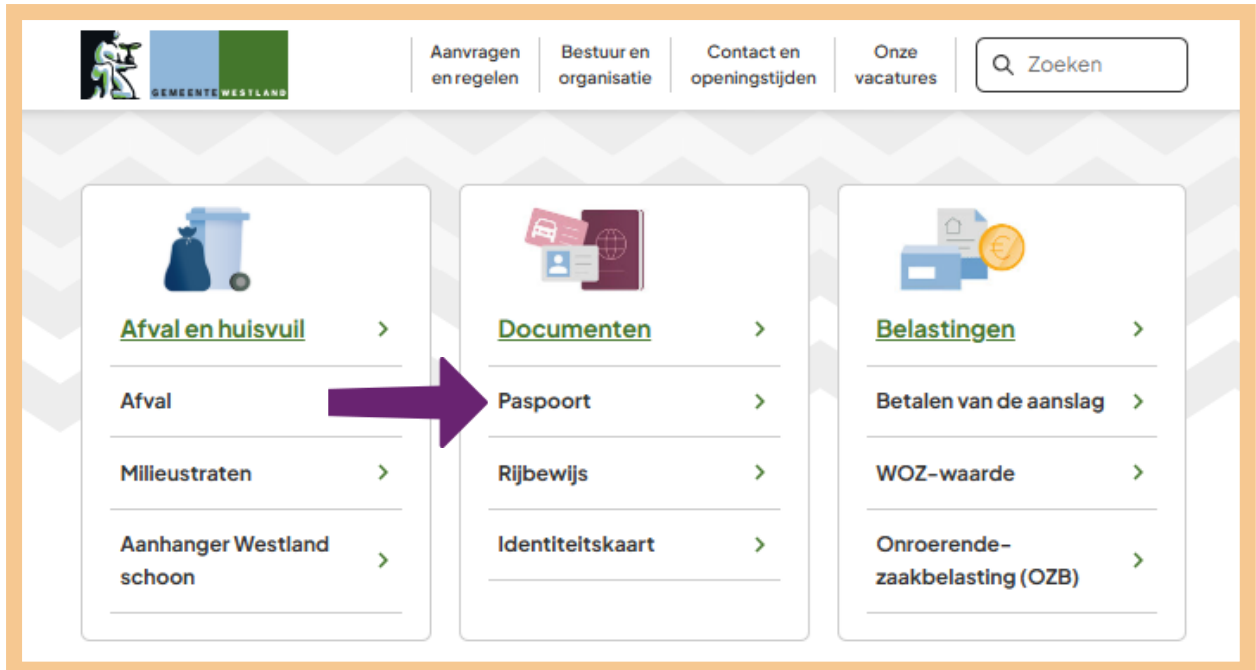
GEMEENTE WESTLAND

Aanvragen en regelen

Bestuur en organisatie

Contact en openingstijden

Onze vacatures

Zoeken

Afval en huisvuil

Afval

Milieustraten

Aanhanger Westland schoon

Documenten

Paspoort

Rijbewijs

Identiteitskaart

Belastingen

Betalen van de aanslag

WOZ-waarde

Onroerende-zaakbelasting (OZB)